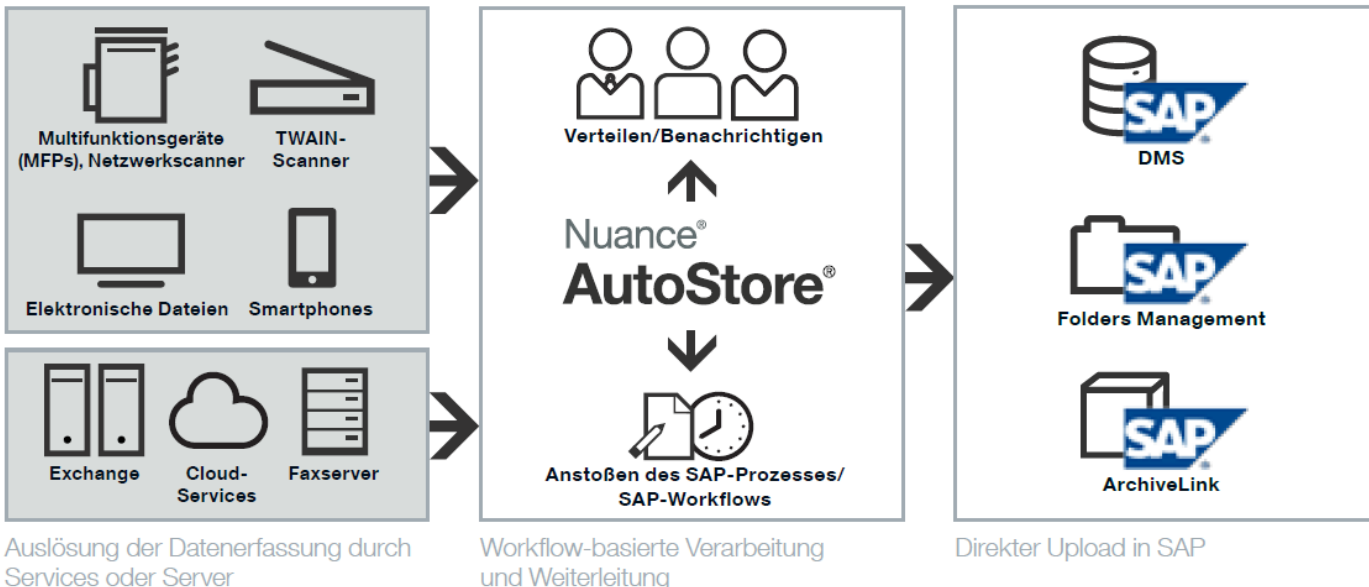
Multifunktionsgeräte (MFPs), Netzwerkscanner

TWAIN-Scanner

Elektronische Dateien

Smartphones

Exchange

Cloud-Services

Faxserver

Auslösung der Datenerfassung durch Services oder Server

Verteilen/Benachrichtigen

Nuance®
AutoStore®

Anstoßen des SAP-Prozesses/ SAP-Workflows

Workflow-basierte Verarbeitung und Weiterleitung

SAP
DMS

SAP
Folders Management

SAP
ArchiveLink

Direkter Upload in SAP